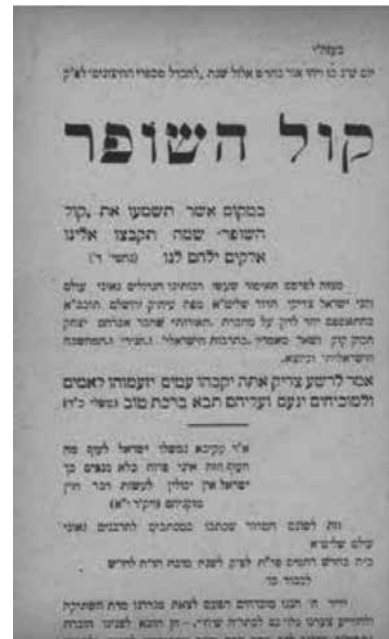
בעז"ה

יום שבע בו יהיה אור החיים אלול שנת, לחבל מספרי החשמונאי לא"ק

קול השופר

במקום אשר תשמעו את קול השופר שמה תקבצו אלינו אלקינו ילחם לנו (נחמי' ד')

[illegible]

אמר לרשע צדיק אתה יקבהו עמים יזעמוהו לאמים ולמוכיחים ינעם ועליהם תבא ברכת טוב (משלי כ"ד)

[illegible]

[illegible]

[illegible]

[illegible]